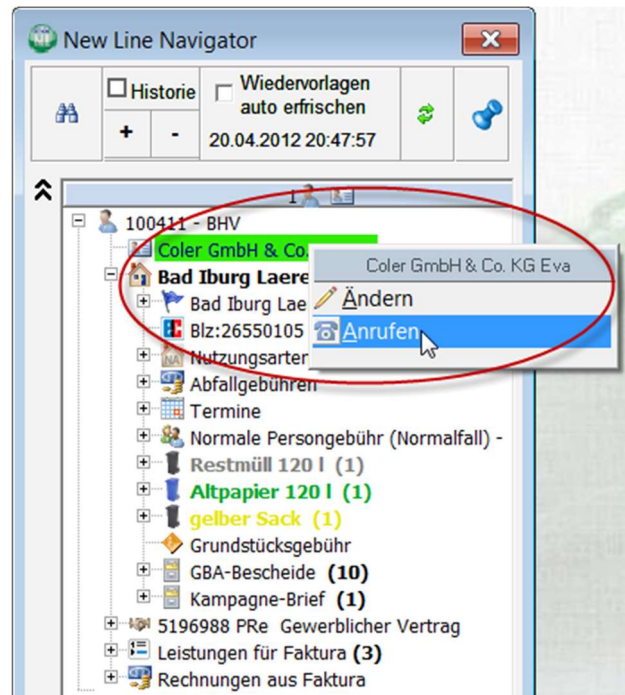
New Line Navigator

Historie

+ -

Wiedervorlagen auto erfrischen

20.04.2012 20:47:57

1

100411 - BHV

Coler GmbH & Co.

Bad Iburg Laere

Bad Iburg Lae

Blz:26550105

Nutzungsarten

Abfallgebühren

Termine

Normale Persongebühr (Normalfall) -

Restmüll 120 l (1)

Altpapier 120 l (1)

gelber Sack (1)

Grundstücksgebühr

GBA-Bescheide (10)

Kampagne-Brief (1)

5196988 PRe Gewerblicher Vertrag

Leistungen für Faktura (3)

Rechnungen aus Faktura

Coler GmbH & Co. KG Eva

Ändern

Anrufen